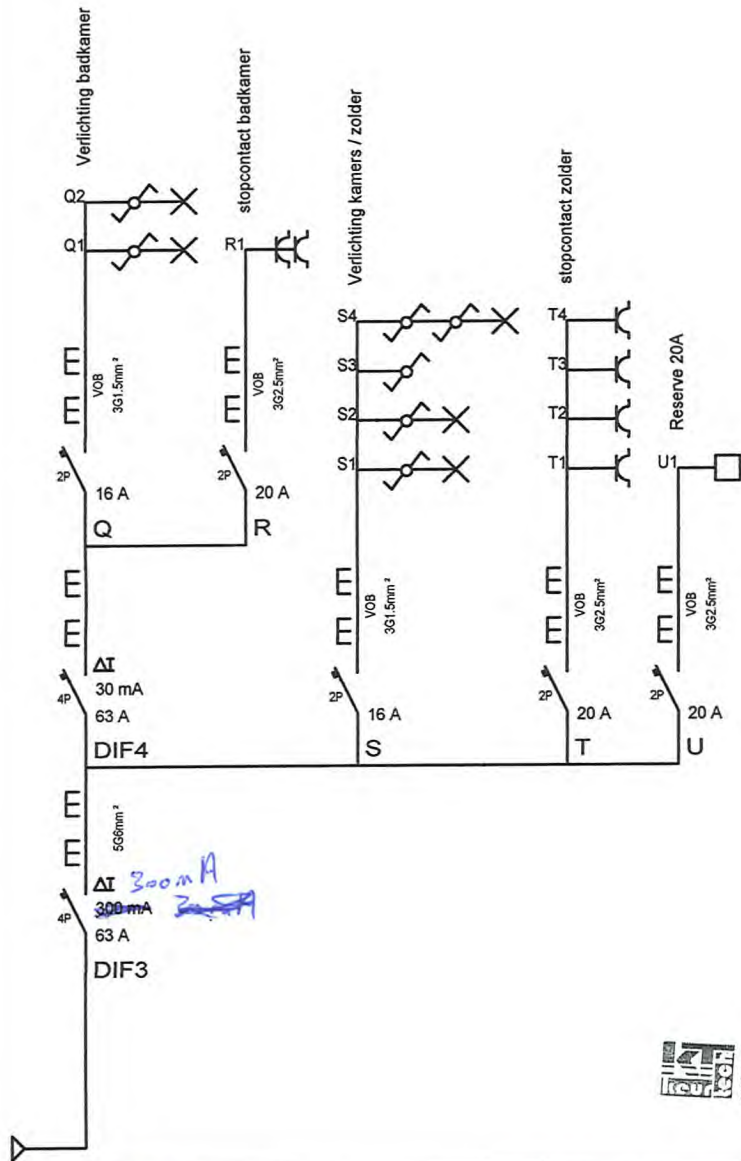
Verlichting badkamer

stopcontact badkamer

Verlichting kamers / zolder

stopcontact zolder

Reserve 20A

Q2
Q1
R1
S4
S3
S2
S1
T4
T3
T2
T1
U1

VOB 3G1.5mm²
VOB 3G2.5mm²

2P 16 A
Q

2P 20 A
R

VOB 3G1.5mm²
VOB 3G2.5mm²
VOB 3G2.5mm²

4P ΔI 30 mA 63 A
DIF4

2P 16 A
S

2P 20 A
T

2P 20 A
U

5G6mm²

4P ΔI 300 mA 300mA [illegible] 63 A
DIF3

keur teon